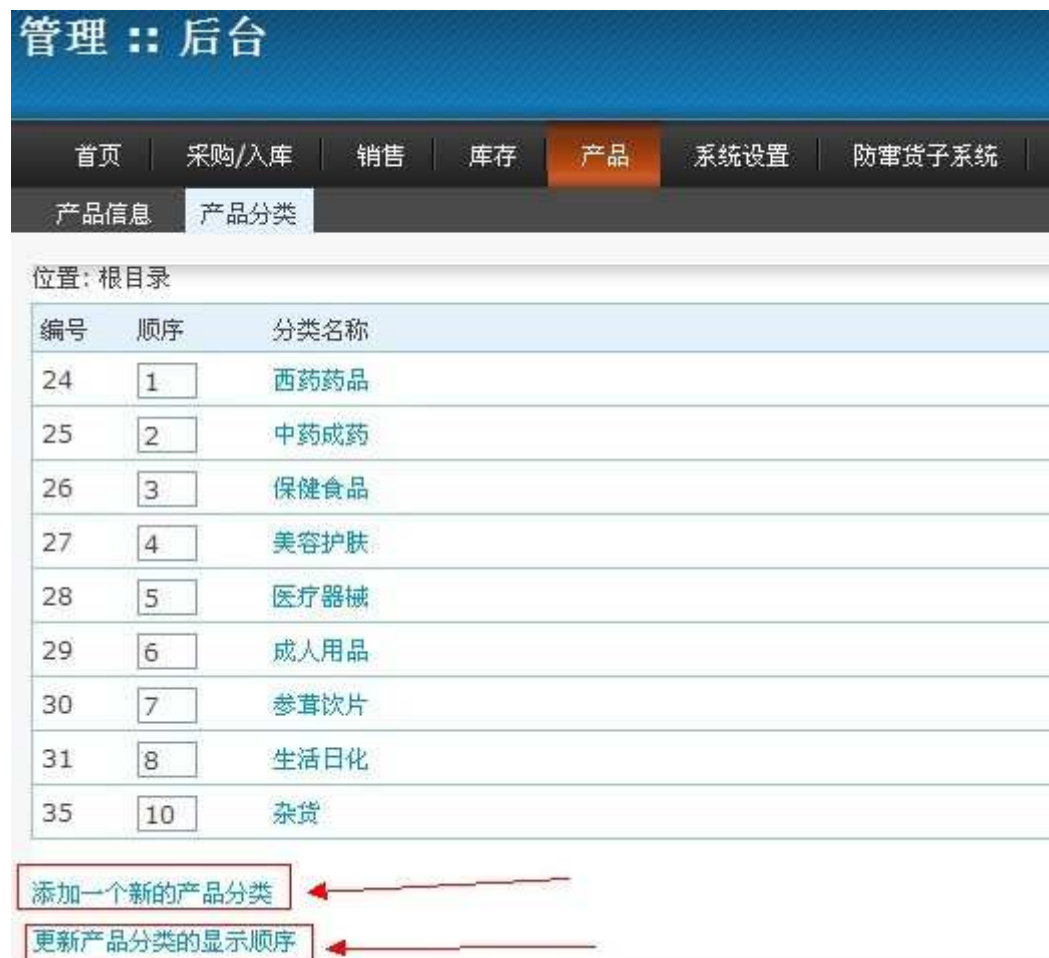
管理 :: 后台

首页 | 采购/入库 | 销售 | 库存 | 产品 | 系统设置 | 防串货子系统

产品信息 产品分类

位置: 根目录

| 编号 | 顺序 | 分类名称 |
|---|---|---|
| 24 | 1 | 西药药品 |
| 25 | 2 | 中药成药 |
| 26 | 3 | 保健食品 |
| 27 | 4 | 美容护肤 |
| 28 | 5 | 医疗器械 |
| 29 | 6 | 成人用品 |
| 30 | 7 | 参茸饮片 |
| 31 | 8 | 生活日化 |
| 35 | 10 | 杂货 |

添加一个新的产品分类

更新产品分类的显示顺序